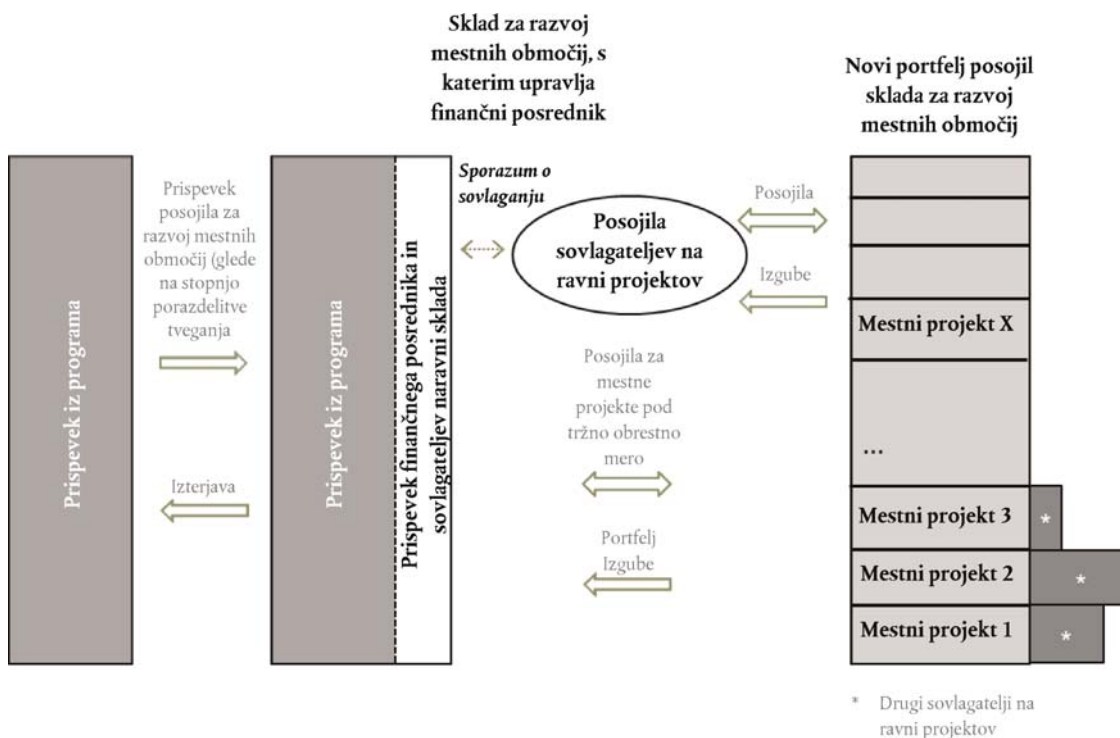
Sklad za razvoj mestnih območij, s katerim upravlja finančni posrednik

Novi portfelj posojil sklada za razvoj mestnih območij

Prispevek iz programa

Prispevek posojila za razvoj mestnih območij (glede na stopnjo porazdelitve tveganja

Izterjava

Prispevek iz programa

Prispevek finančnega posrednika in sovlagateljev na ravni sklada

Sporazum o sovlaganju

Posojila sovlagateljev na ravni projektov

Posojila

Izgube

Posojila za mestne projekte pod tržno obrestno mero

Portfelj Izgube

Mestni projekt X

...

Mestni projekt 3

Mestni projekt 2

Mestni projekt 1

*

*

*

* Drugi sovlagatelji na ravni projektov